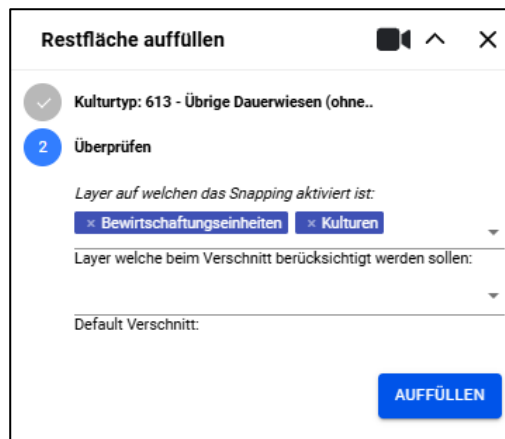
Restfläche auffüllen

Kulturtyp: 613 - Übrige Dauerwiesen (ohne..

2

Überprüfen

Layer auf welchen das Snapping aktiviert ist:

× Bewirtschaftungseinheiten × Kulturen

Layer welche beim Verschnitt berücksichtigt werden sollen:

Default Verschnitt:

AUFFÜLLEN